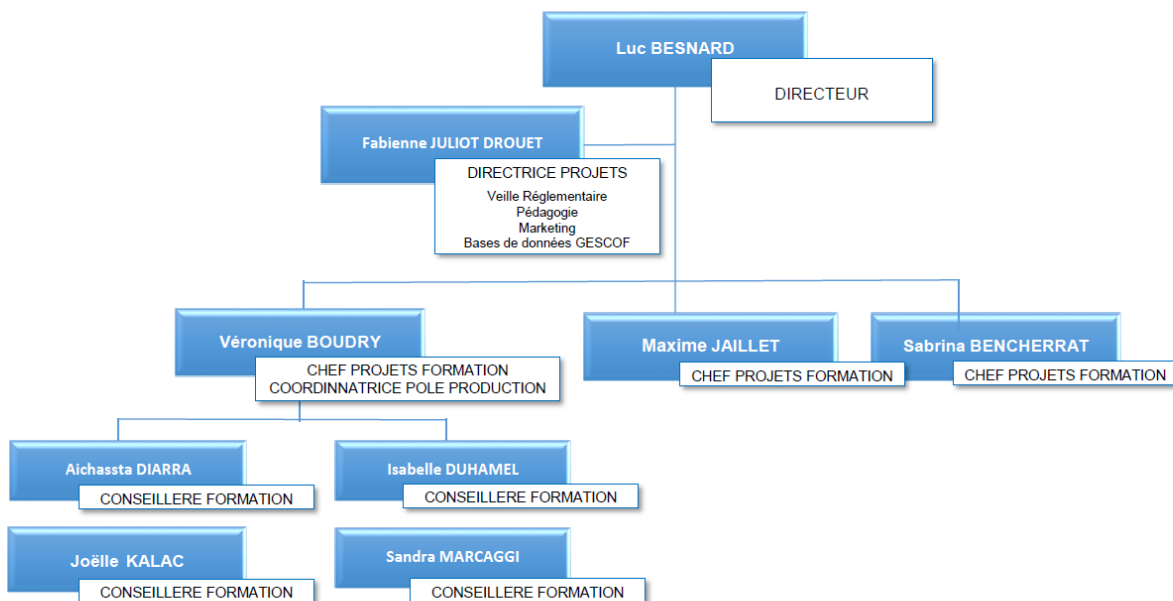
Luc BESNARD
DIRECTEUR

Fabienne JULIOT DROUET
DIRECTRICE PROJETS
Veille Réglementaire
Pédagogie
Marketing
Bases de données GESCOF

Véronique BOUDRY
CHEF PROJETS FORMATION
COORDINNATRICE POLE PRODUCTION

Maxime JAILLET
CHEF PROJETS FORMATION

Sabrina BENCHERRAT
CHEF PROJETS FORMATION

Aichassta DIARRA
CONSEILLERE FORMATION

Isabelle DUHAMEL
CONSEILLERE FORMATION

Joëlle KALAC
CONSEILLERE FORMATION

Sandra MARCAGGI
CONSEILLERE FORMATION